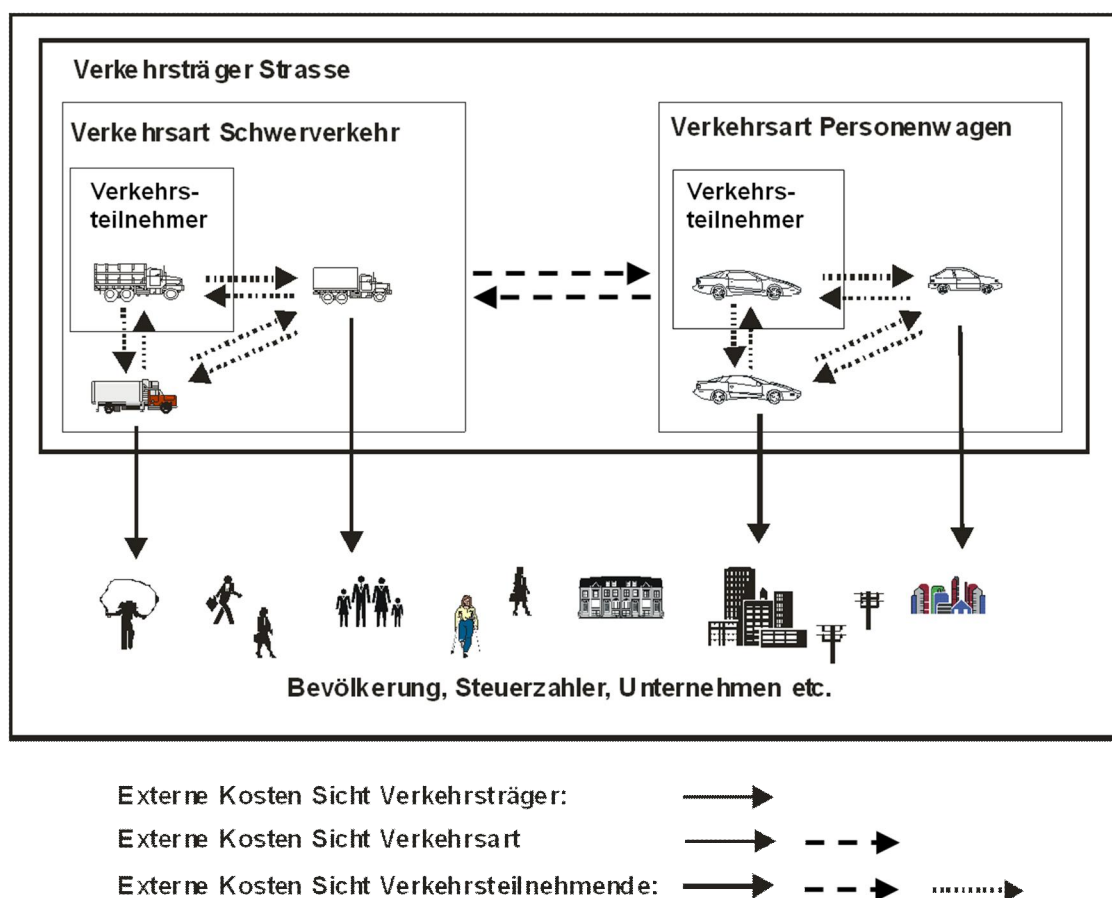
Verkehrsträger Strasse

Verkehrsart Schwerverkehr

Verkehrsteilnehmer

Verkehrsart Personenwagen

Verkehrsteilnehmer

Bevölkerung, Steuerzahler, Unternehmen etc.

Externe Kosten Sicht Verkehrsträger:

Externe Kosten Sicht Verkehrsart

Externe Kosten Sicht Verkehrsteilnehmende: